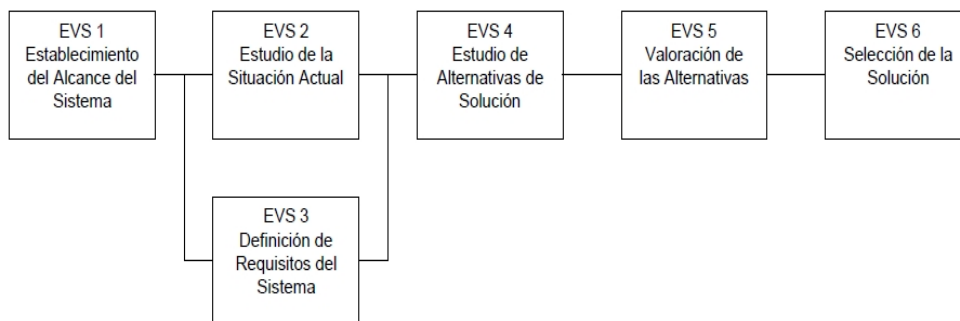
EVS 1
Establecimiento del Alcance del Sistema

EVS 2
Estudio de la Situación Actual

EVS 4
Estudio de Alternativas de Solución

EVS 5
Valoración de las Alternativas

EVS 6
Selección de la Solución

EVS 3
Definición de Requisitos del Sistema